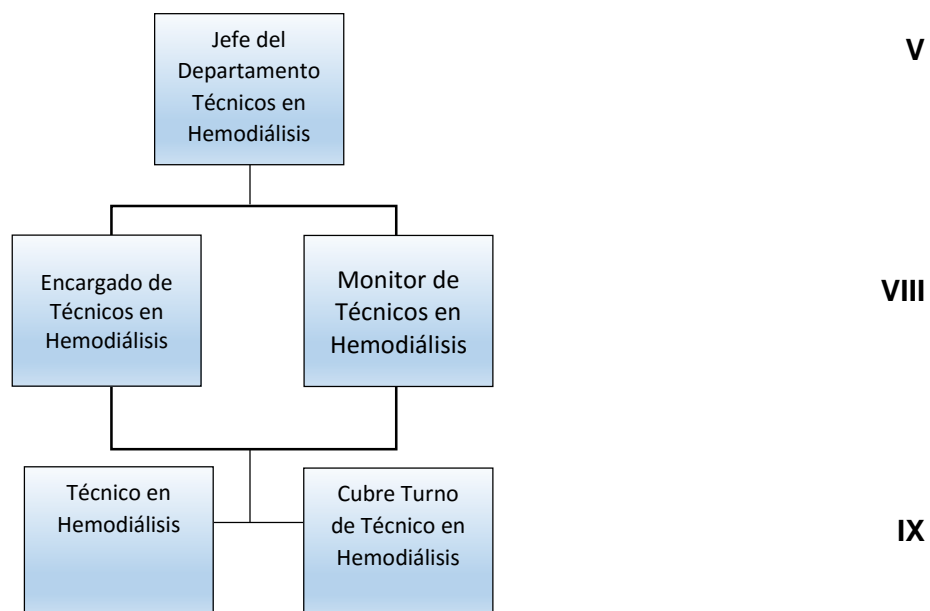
Jefe del Departamento Técnicos en Hemodiálisis

V

Encargado de Técnicos en Hemodiálisis

Monitor de Técnicos en Hemodiálisis

VIII

Técnico en Hemodiálisis

Cubre Turno de Técnico en Hemodiálisis

IX